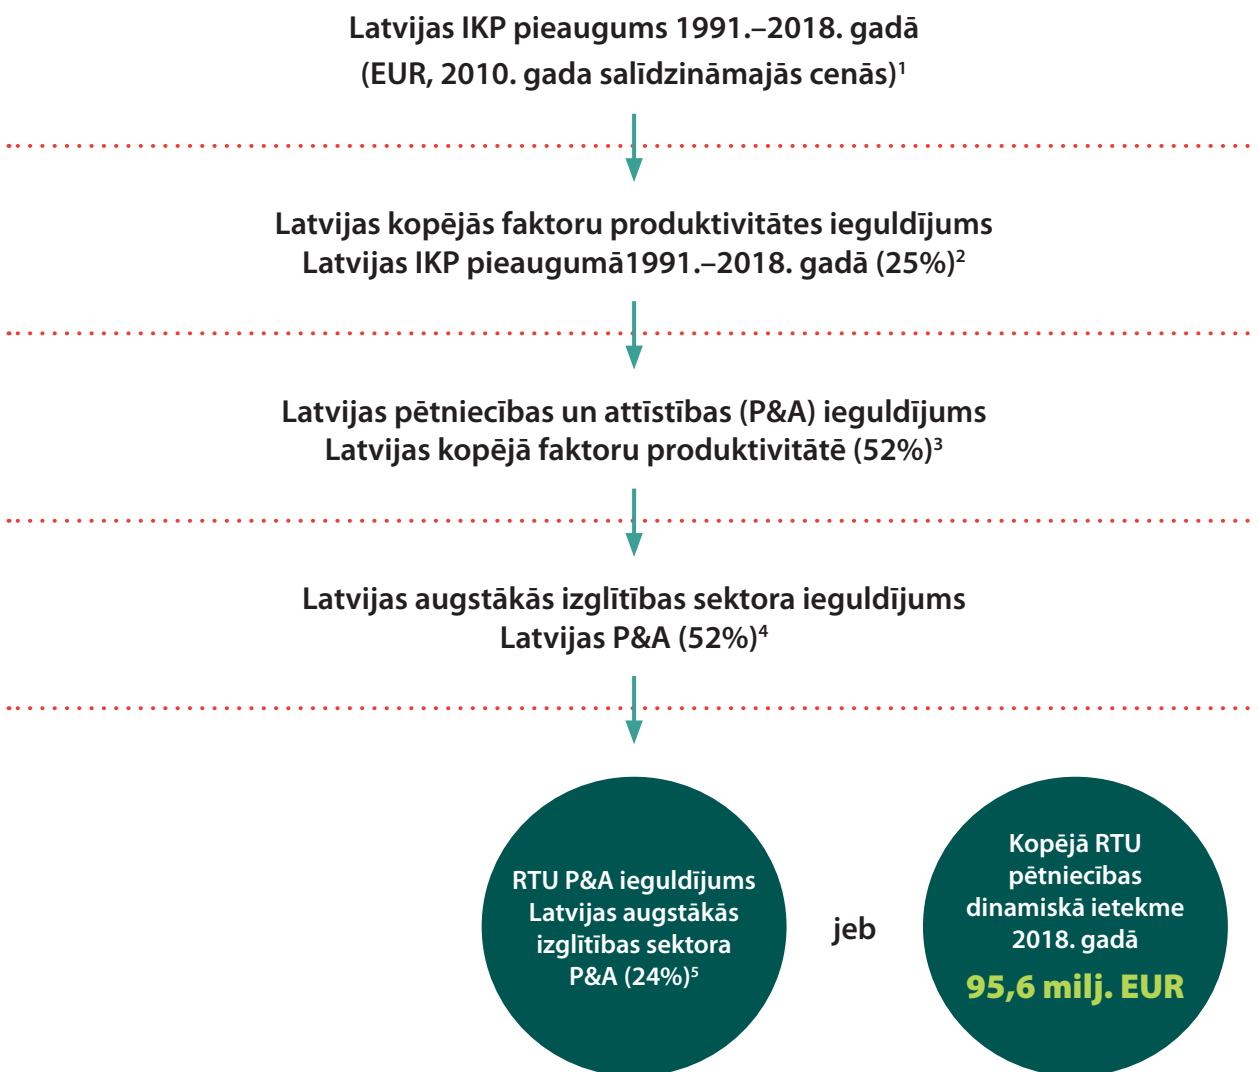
Latvijas IKP pieaugums 1991.–2018. gadā
(EUR, 2010. gada salīdzināmajās cenās)$^1$

Latvijas kopējās faktoru produktivitātes ieguldījums
Latvijas IKP pieaugumā1991.–2018. gadā (25%)$^2$

Latvijas pētniecības un attīstības (P&A) ieguldījums
Latvijas kopējā faktoru produktivitātē (52%)$^3$

Latvijas augstākās izglītības sektora ieguldījums
Latvijas P&A (52%)$^4$

RTU P&A ieguldījums Latvijas augstākās izglītības sektora P&A (24%)$^5$

jeb

Kopējā RTU pētniecības dinamiskā ietekme 2018. gadā
95,6 milj. EUR